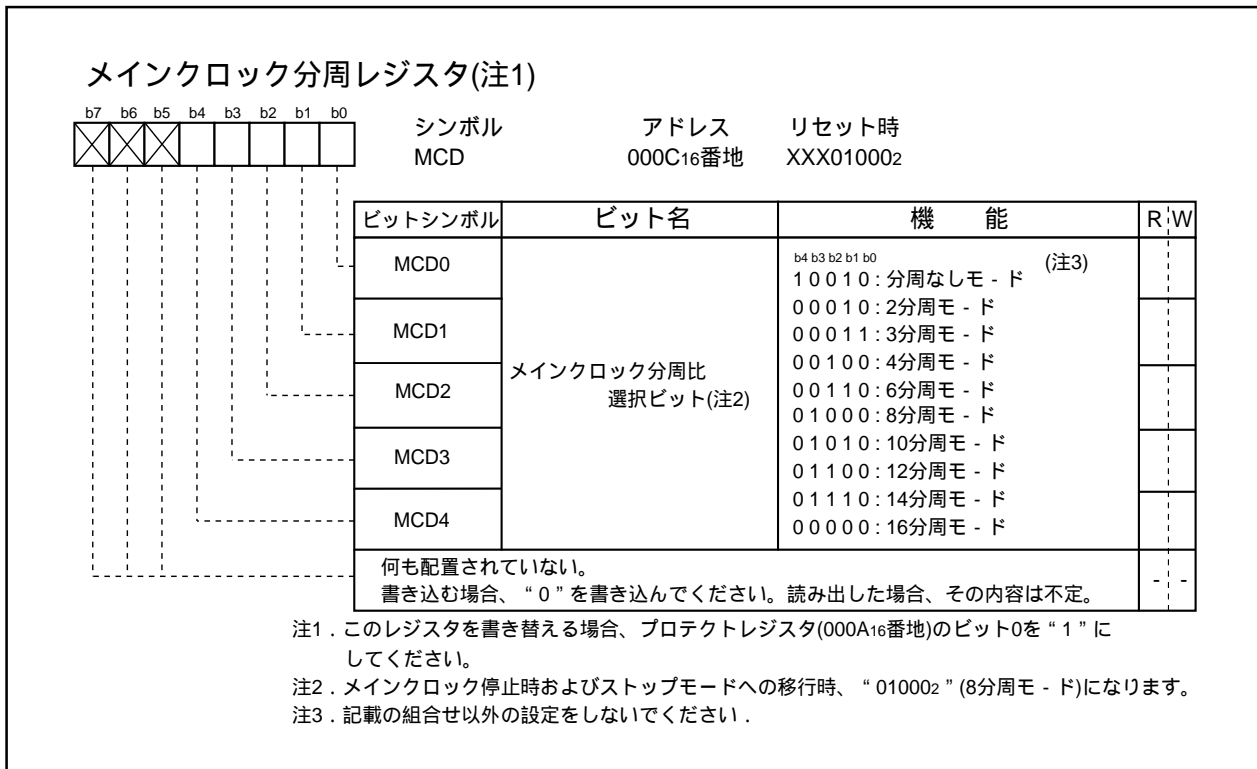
メインクロック分周レジスタ(注1)

b7 b6 b5 b4 b3 b2 b1 b0

シンボル MCD

アドレス $000C_{16}$番地

リセット時 $XXX01000_2$

| ビットシンボル | ビット名 | 機　能 | R | W |
|---|---|---|---|---|
| MCD0 | メインクロック分周比 選択ビット(注2) | b4 b3 b2 b1 b0 (注3) 1 0 0 1 0 : 分周なしモ - ド 0 0 0 1 0 : 2分周モ - ド 0 0 0 1 1 : 3分周モ - ド 0 0 1 0 0 : 4分周モ - ド 0 0 1 1 0 : 6分周モ - ド 0 1 0 0 0 : 8分周モ - ド 0 1 0 1 0 : 10分周モ - ド 0 1 1 0 0 : 12分周モ - ド 0 1 1 1 0 : 14分周モ - ド 0 0 0 0 0 : 16分周モ - ド | | |
| MCD1 | | | | |
| MCD2 | | | | |
| MCD3 | | | | |
| MCD4 | | | | |
| 何も配置されていない。 書き込む場合、“ 0 ”を書き込んでください。読み出した場合、その内容は不定。 | | | - | - |

注1．このレジスタを書き替える場合、プロテクトレジスタ($000A_{16}$番地)のビット0を“ 1 ”にしてください。
注2．メインクロック停止時およびストップモードへの移行時、“ $01000_2$ ”(8分周モ - ド)になります。
注3．記載の組合せ以外の設定をしないでください．